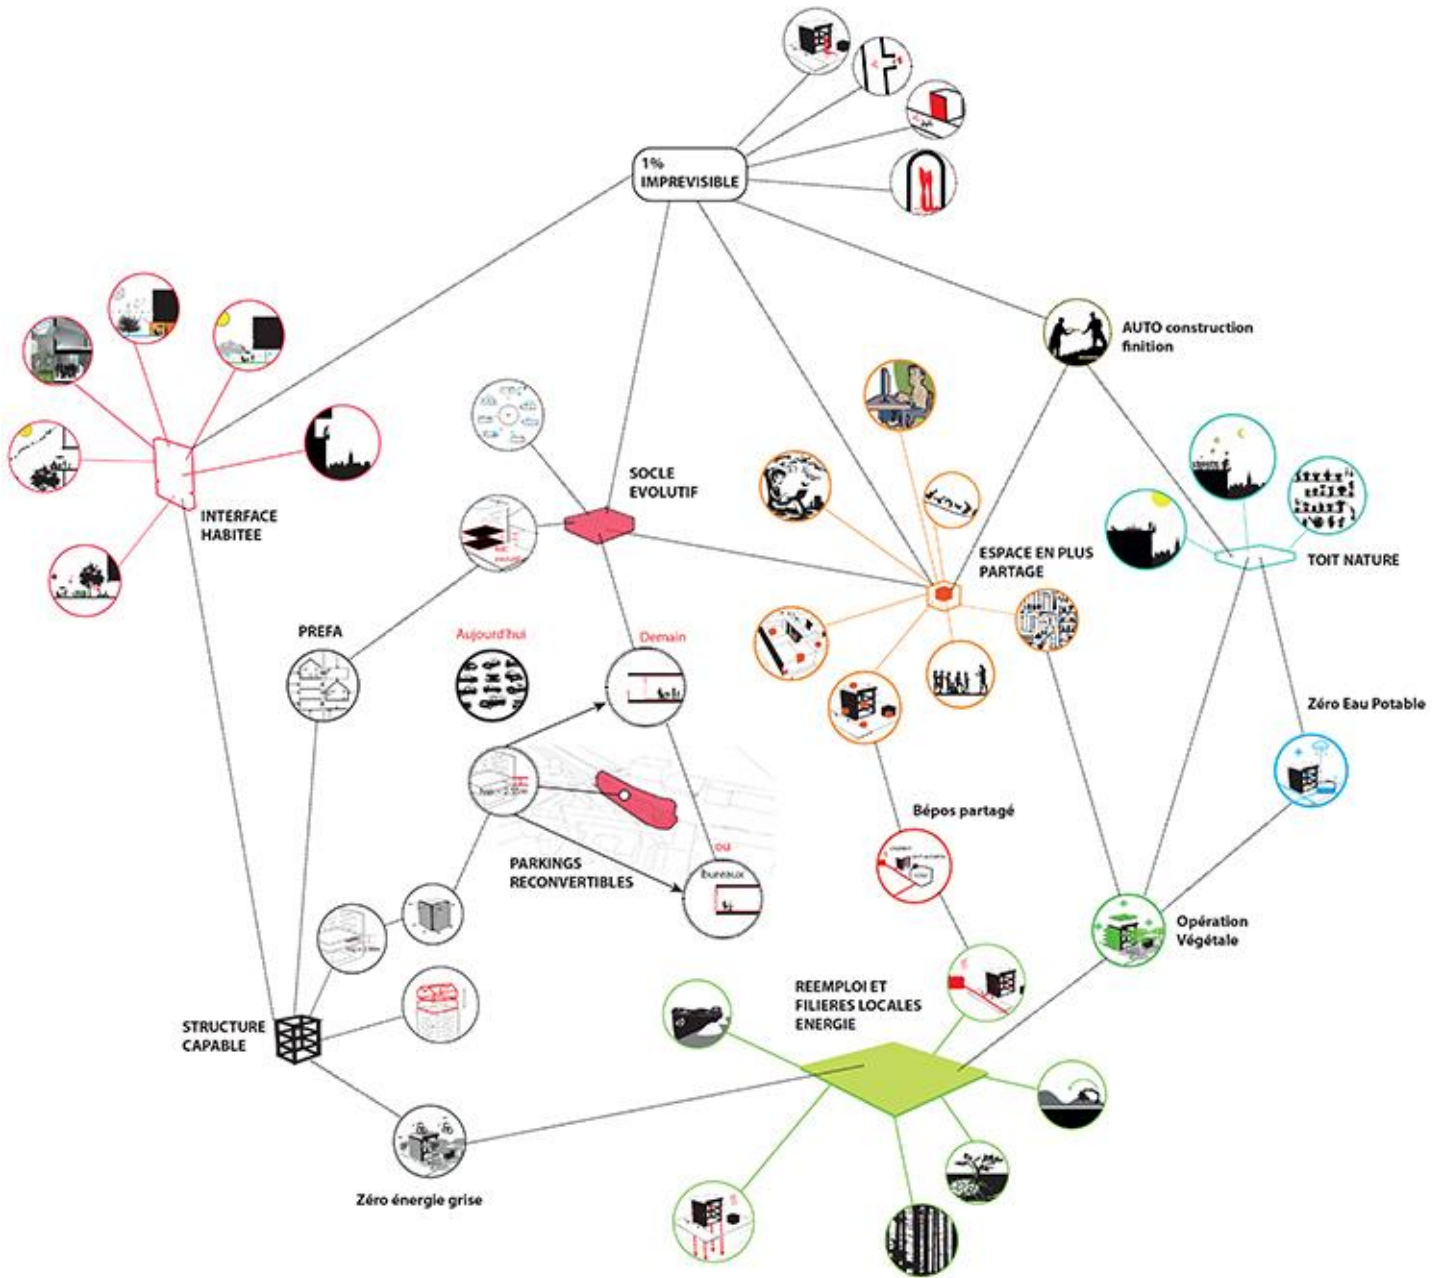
1%
IMPREVISIBLE

AUTO construction
finition

INTERFACE
HABITEE

SOCLE
EVOLUTIF

ESPACE EN PLUS
PARTAGE

TOIT NATURE

PREFA

Aujourd'hui

Demain

Zéro Eau Potable

Bépos partagé

PARKINGS
RECONVERTIBLES

ou

bureaux

Opération
Végétale

REEMPLOI ET
FILIERES LOCALES
ENERGIE

STRUCTURE
CAPABLE

Zéro énergie grise